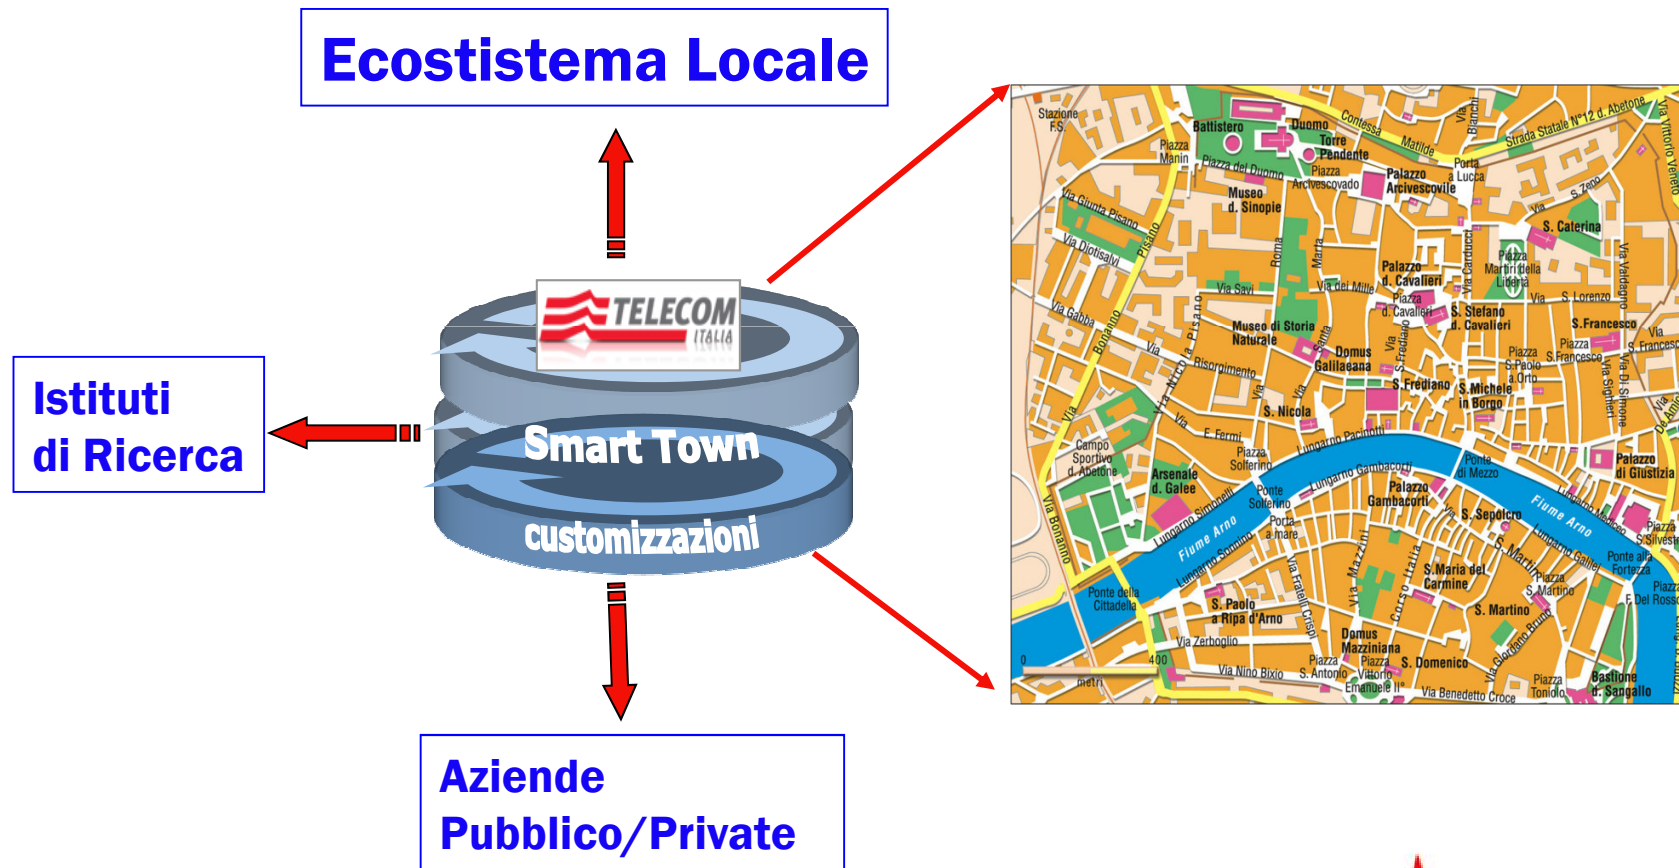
Ecostistema Locale

Istituti di Ricerca

TELECOM ITALIA

Smart Town

customizzazioni

Aziende Pubblico/Private

Stazione F.S.
Piazza Manin
Battistero
Duomo
Torre Pendente
Piazza del Duomo
Piazza Arcivescovado
Contessa Matilde
Porta a Lucca
Palazzo Arcivescovile
Museo d. Sinopie
Strada Statale N°12 d. Abetone
Via Vittorio Veneto
S. Zeno
S. Caterina
Piazza Martiri della Libertà
Via Giunta Pisano
Via Diotisalvi
Via Savi
Via dei Mille
Palazzo d. Cavalieri
Piazza d. Cavalieri
S. Stefano d. Cavalieri
S. Lorenzo
S.Francesco
Piazza S.Francesco
Via Gabba
Via Bonanno
Museo di Storia Naturale
Domus Galilaeana
Risorgimento
S.Frediano
S. Michele in Borgo
Piazza S.Paolo a Orto
S. Nicola
E. Fermi
Campo Sportivo d. Abetone
Piazza Solferino
Lungarno Pacinotti
Ponte di Mezzo
Palazzo di Giustizia
Arsenale d. Galee
Ponte Solferino
Lungarno Gambacorti
Palazzo Gambacorti
S. Sepolcro
Fiume Arno
Porta a mare
Via Bonanno
Lungarno Simonelli
Lungarno Sonnino
S.Maria del Carmine
Piazza S.Martino
Ponte alla Fortezza
Piazza S.Silvestro
Ponte della Cittadella
S. Paolo a Ripa d'Arno
Via Fratelli Crispi
Corso Italia
Via Mazzini
S. Martino
F. Del Rosso
Via Zerboglio
Domus Mazziniana
Piazza Vittorio Emanuele II°
S. Domenico
Via Giordano Bruno
Piazza S. Antonio
Via Nino Bixio
Via Benedetto Croce
Piazza Toniolo
Bastione d. Sangallo
0
400
metri